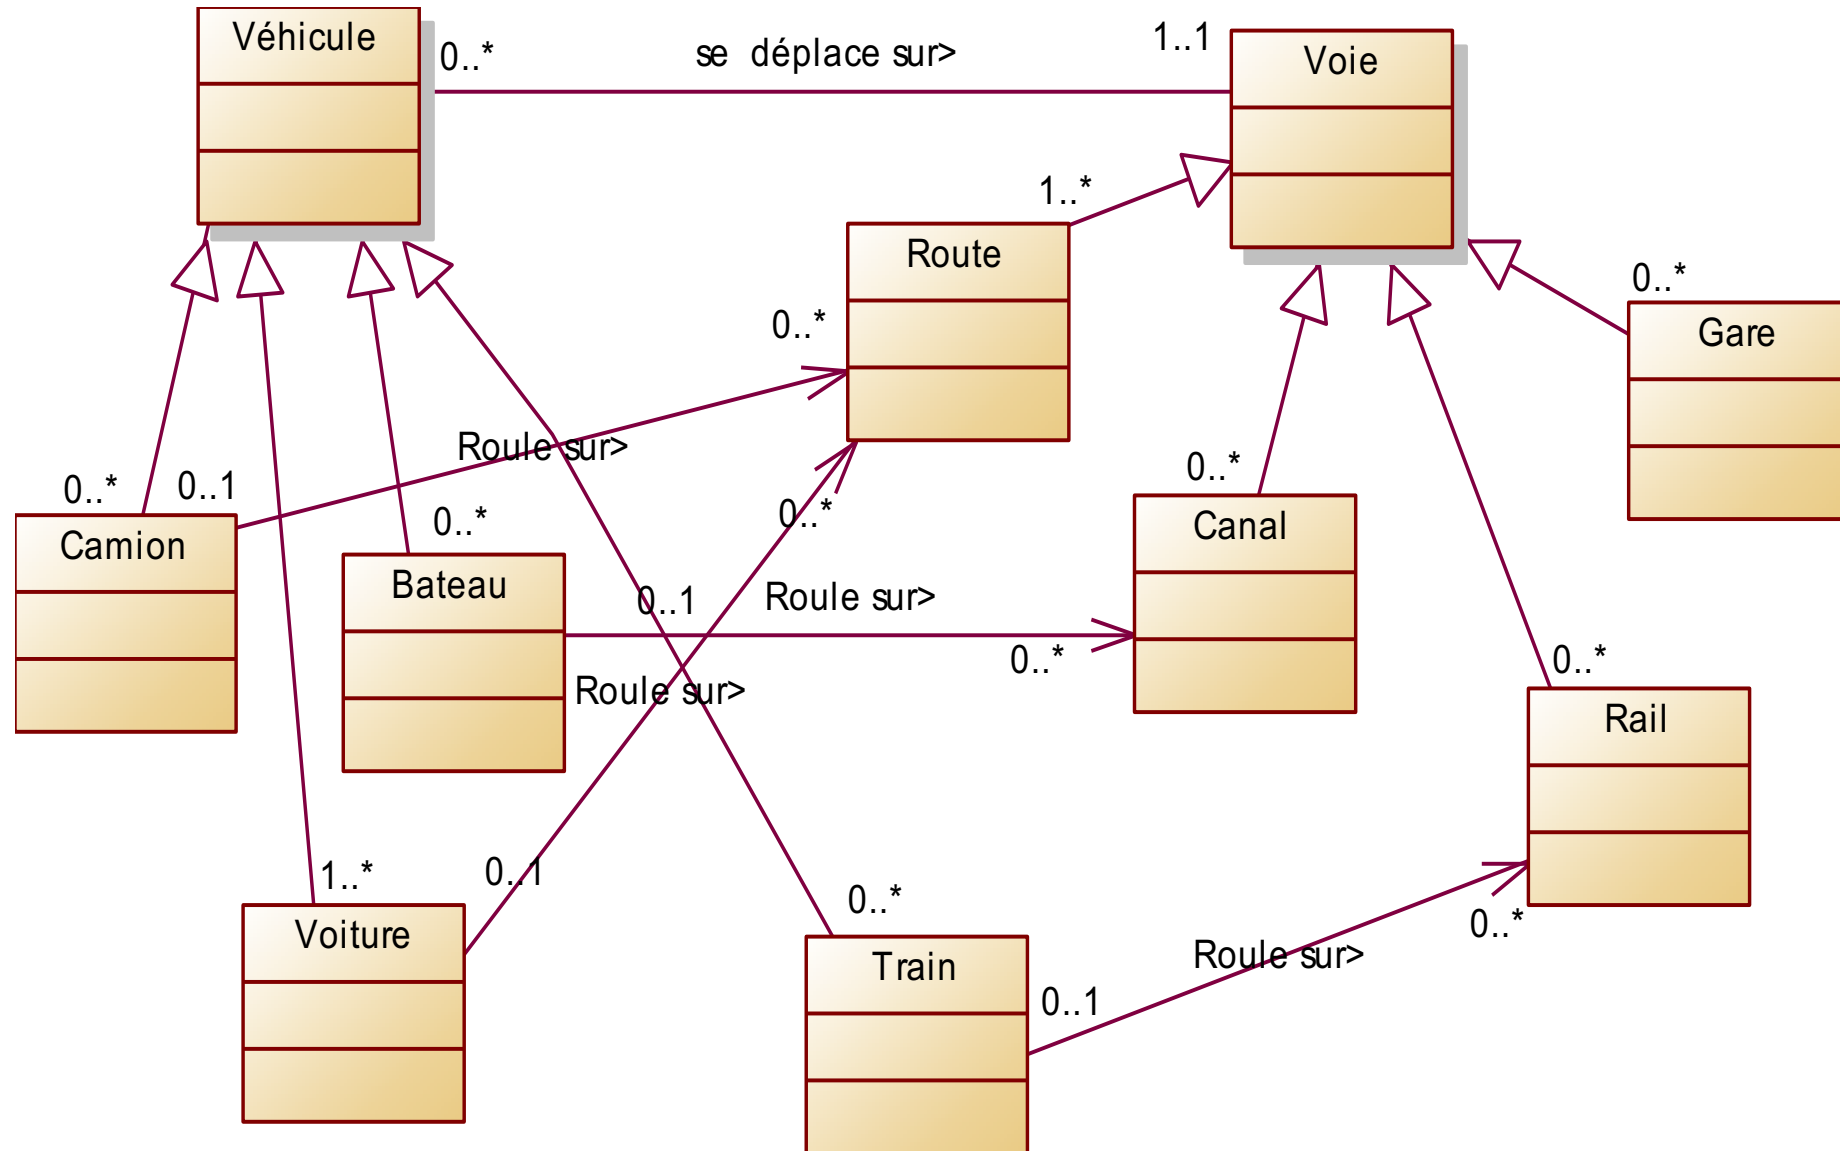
Véhicule

0..*

se déplace sur>

1..1

Voie

1..*

Route

0..*

0..*

Gare

Roule sur>

0..*

0..1

Camion

0..*

0..*

Canal

Bateau

0..1

Roule sur>

0..*

Roule sur>

0..*

Rail

1..*

0..1

0..*

Voiture

Train

0..*

0..1

Roule sur>